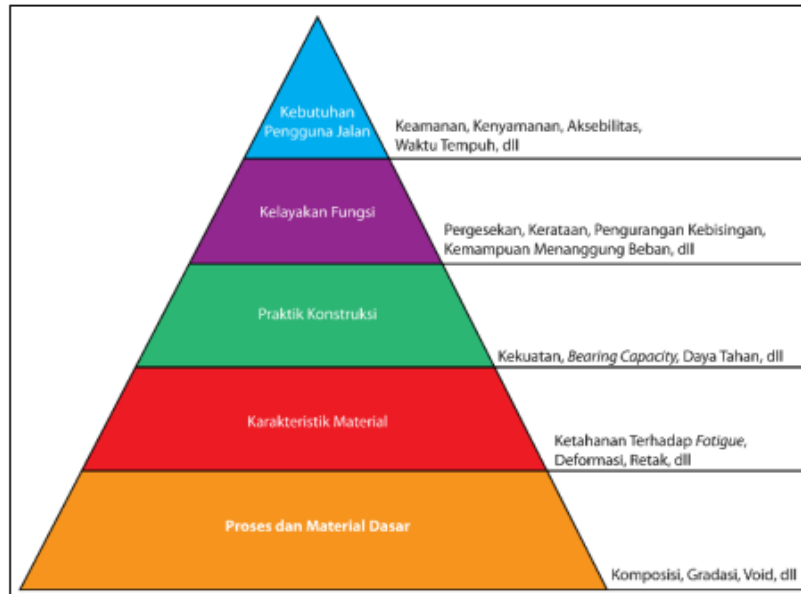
Kebutuhan Pengguna Jalan

Keamanan, Kenyamanan, Aksebilitas, Waktu Tempuh, dll

Kelayakan Fungsi

Pergesekan, Kerataan, Pengurangan Kebisingan, Kemampuan Menanggung Beban, dll

Praktik Konstruksi

Kekuatan, *Bearing Capacity*, Daya Tahan, dll

Karakteristik Material

Ketahanan Terhadap *Fotigue*, Deformasi, Retak, dll

**Proses dan Material Dasar**

Komposisi, Gradasi, Void, dll